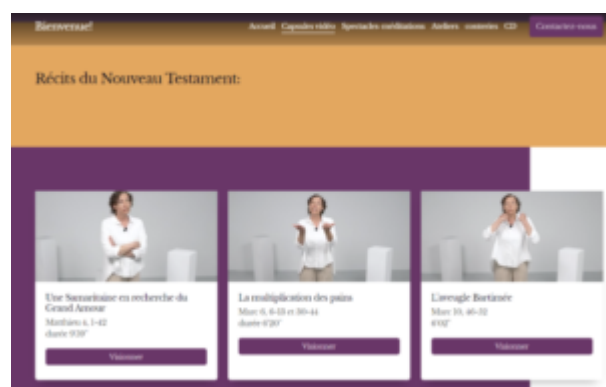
Bienvenue!

Accueil Capsules vidéo Spectacles méditations Ateliers contexte CD Contactez-nous

Récits du Nouveau Testament:

Une Samaritaine en recherche du Grand Amour
Matthieu 4, 1-42
durée 9'38"
Visionner

La multiplication des pains
Marc 6, 6-13 et 30-44
durée 6'20"
Visionner

L'aveugle Bartimée
Marc 10, 46-52
4'02"
Visionner